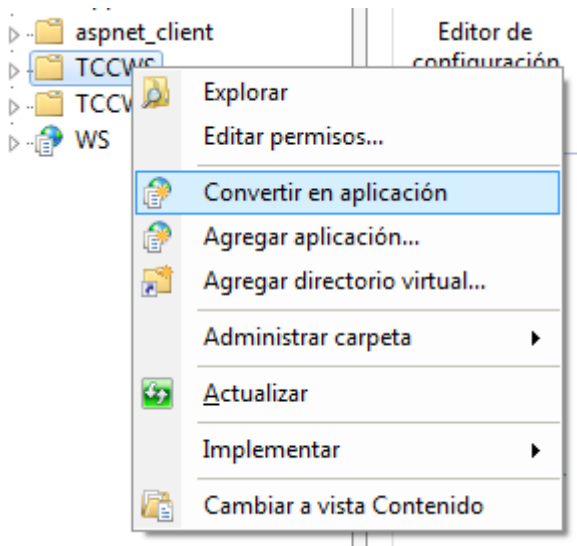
aspnet_client
TCCWS
TCCV
WS

Editor de configuración

Explorar
Editar permisos...
Convertir en aplicación
Agregar aplicación...
Agregar directorio virtual...
Administrar carpeta
Actualizar
Implementar
Cambiar a vista Contenido